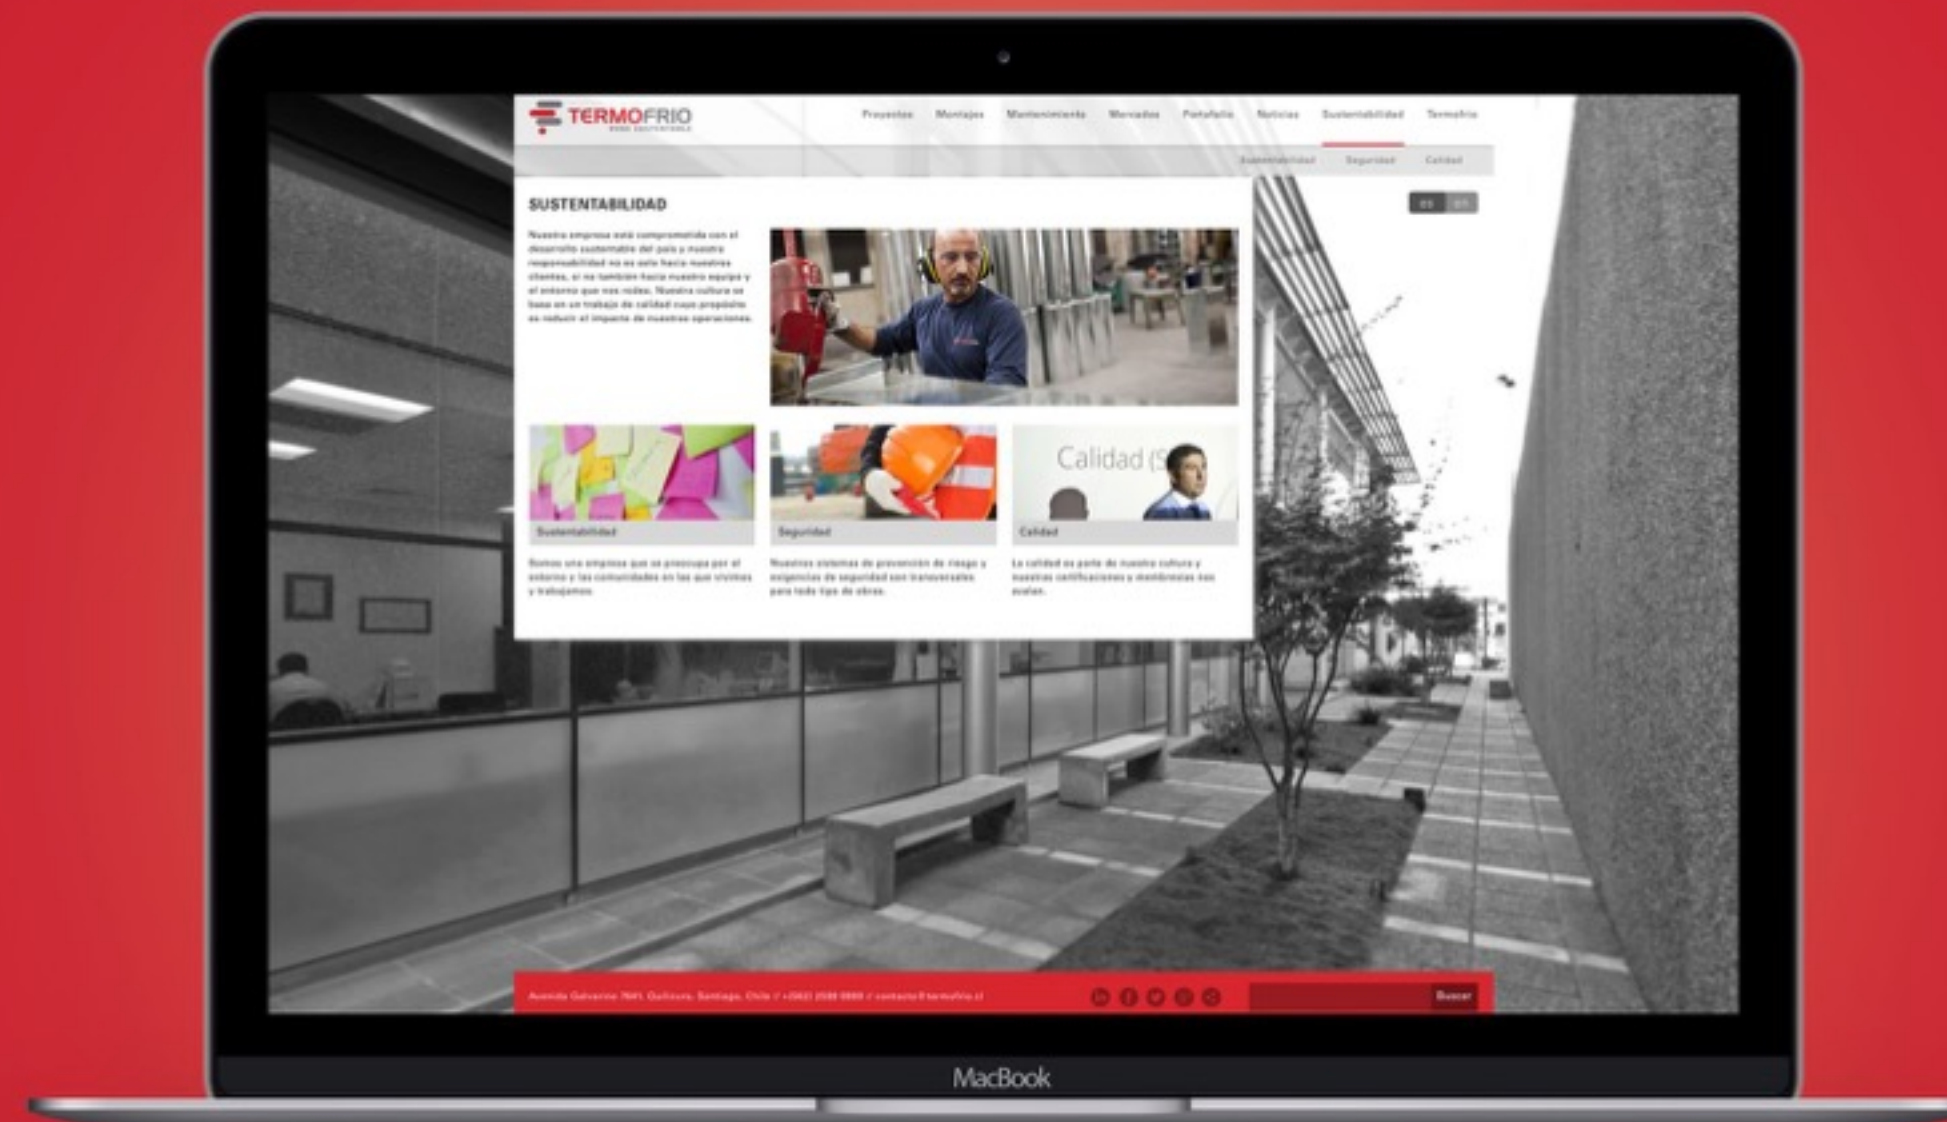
TERMOFRIO

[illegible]

Proyectos Montajes Mantenimiento Mercados Portafolio Noticias Sustentabilidad Termofrio

Sustentabilidad Seguridad Calidad

SUSTENTABILIDAD

es en

Nuestra empresa está comprometida con el desarrollo sustentable del país y nuestra responsabilidad no es solo hacia nuestros clientes, si no también hacia nuestro equipo y el entorno que nos rodea. Nuestra cultura se basa en un trabajo de calidad cuyo propósito es reducir el impacto de nuestras operaciones.

Calidad (S

Sustentabilidad

Seguridad

Calidad

Somos una empresa que se preocupa por el entorno y las comunidades en las que vivimos y trabajamos.

Nuestros sistemas de prevención de riesgo y exigencias de seguridad son transversales para todo tipo de obras.

La calidad es parte de nuestra cultura y nuestras certificaciones y membresías nos avalan.

Avenida Galvarino 7641, Quilicura, Santiago, Chile / +(562) 2598 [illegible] / contacto@termofrio.cl

Buscar

MacBook